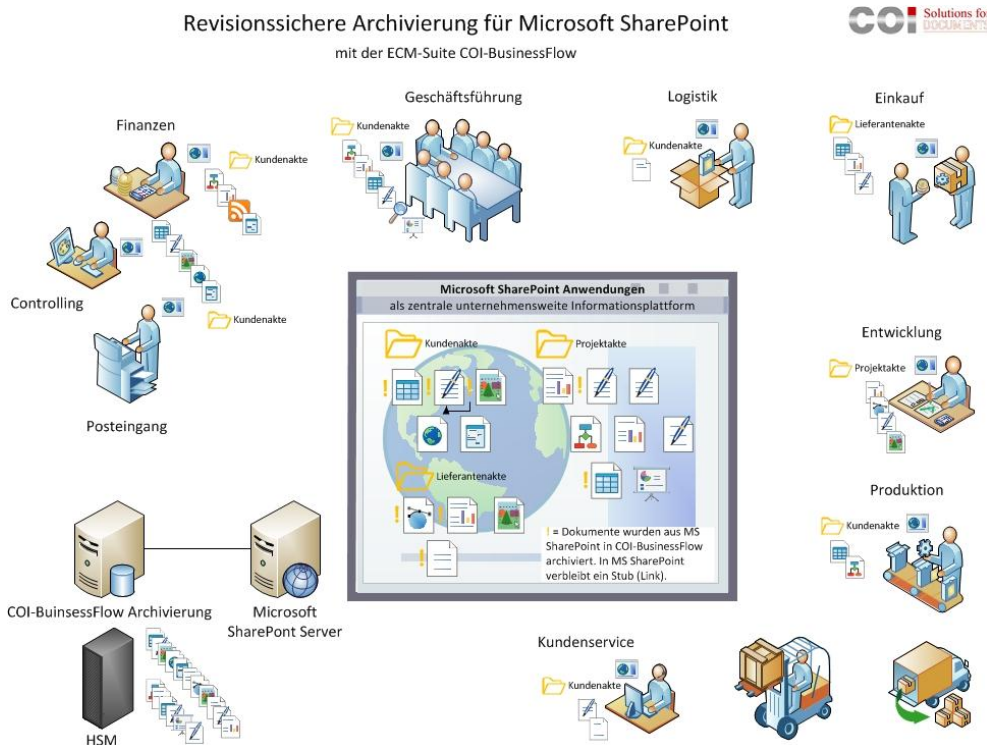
Revisionssichere Archivierung für Microsoft SharePoint

mit der ECM-Suite COI-BusinessFlow

COI Solutions fo DOCUMENTS

Finanzen

Kundenakte

Geschäftsführung

Kundenakte

Logistik

Kundenakte

Einkauf

Lieferantenakte

Controlling

Kundenakte

Posteingang

Microsoft SharePoint Anwendungen

als zentrale unternehmensweite Informationsplattform

Kundenakte

Projektakte

Lieferantenakte

! = Dokumente wurden aus MS SharePoint in COI-BusinessFlow archiviert. In MS SharePoint verbleibt ein Stub (Link).

Entwicklung

Projektakte

Produktion

Kundenakte

COI-BuinsessFlow Archivierung

Microsoft SharePont Server

HSM

Kundenservice

Kundenakte